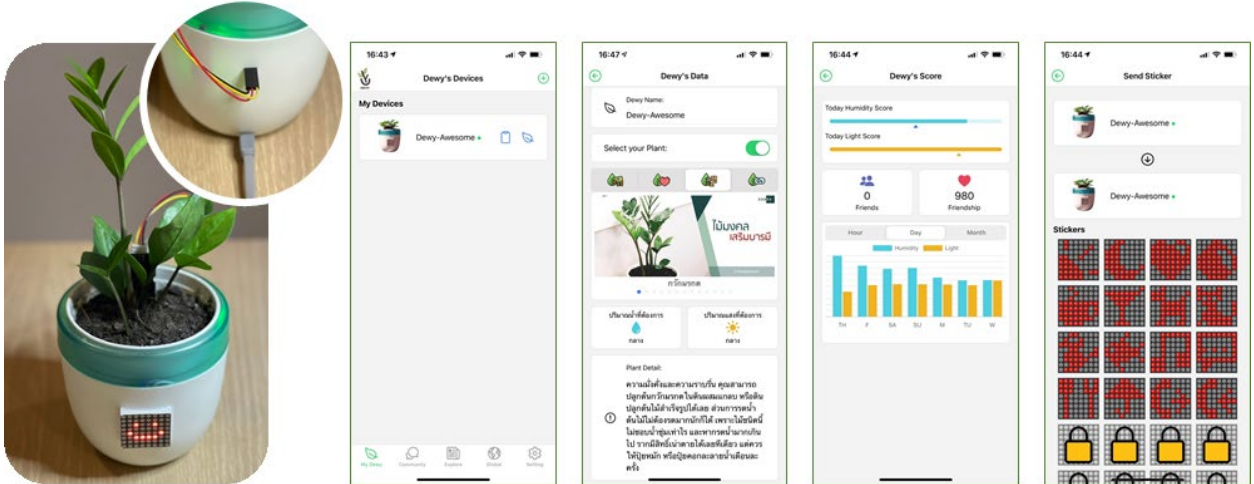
16:43

Dewy's Devices

My Devices

Dewy-Awesome

My Dewy
Community
Explore
Global
Setting

16:47

Dewy's Data

Dewy Name:
Dewy-Awesome

Select your Plant:

ไม้มงคล เสริมบารมี

กวักมรกต

ปริมาณน้ำที่ต้องการ
กลาง

ปริมาณแสงที่ต้องการ
กลาง

Plant Detail:
ความมั่งคั่งและความราบรื่น คุณสามารถปลูกต้นกวักมรกตในดินผสมแกลบ หรือดินปลูกต้นไม้สำเร็จรูปก็ได้เลย ส่วนการรดน้ำต้นไม้ไม่ต้องรดมากนักก็ได้ เพราะไม้ชนิดนี้ไม่ชอบน้ำชุ่มเท่าไร และหากรดน้ำมากเกินไป รากมีสิทธิ์เน่าตายได้เลยทีเดียว แต่ควรใส่ปุ๋ยหมัก หรือปุ๋ยคอกละลายน้ำเดือนละครั้ง

16:44

Dewy's Score

Today Humidity Score

Today Light Score

0
Friends

980
Friendship

Hour
Day
Month

Humidity
Light

TH F SA SU M TU W

16:44

Send Sticker

Dewy-Awesome

Dewy-Awesome

Stickers